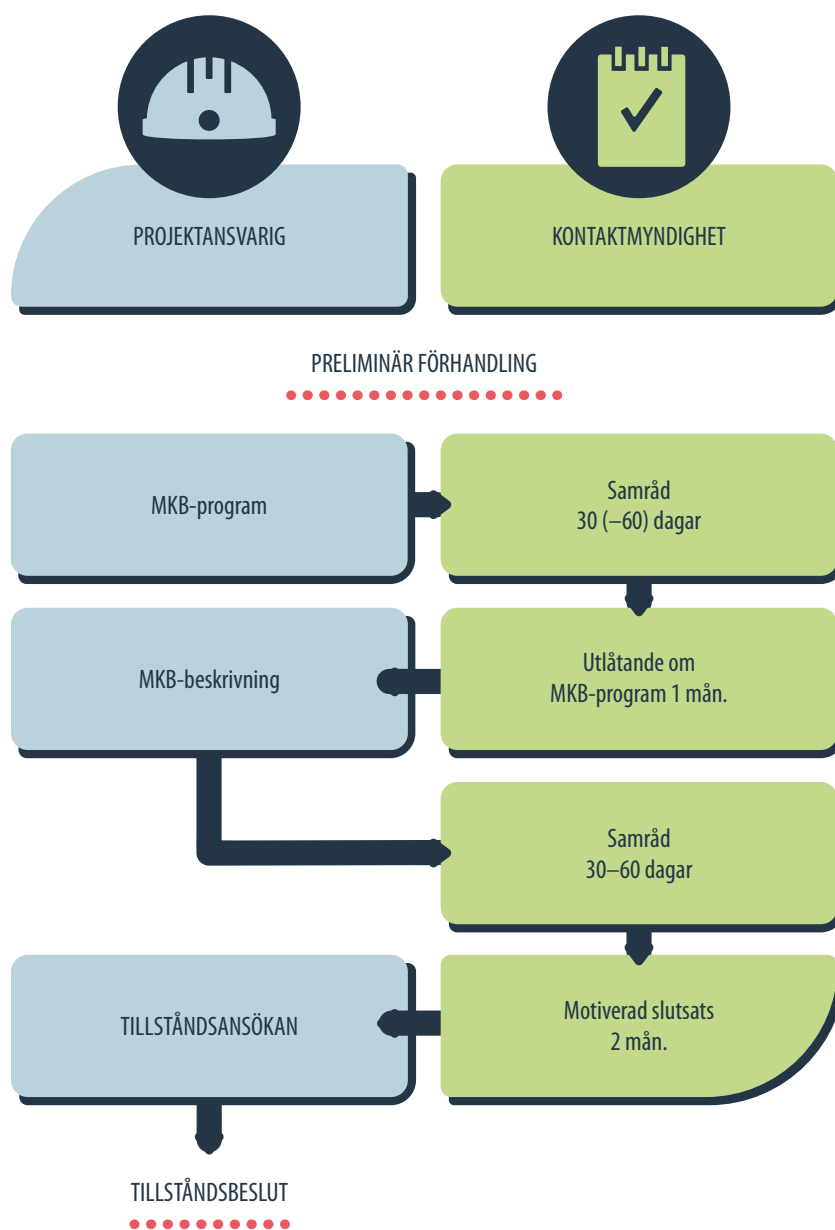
PROJEKTANSVARIG

KONTAKTMYNDIGHET

PRELIMINÄR FÖRHANDLING

MKB-program

Samråd
30 (–60) dagar

MKB-beskrivning

Utlåtande om
MKB-program 1 mån.

Samråd
30–60 dagar

TILLSTÅNDSANSÖKAN

Motiverad slutsats
2 mån.

TILLSTÅNDSBESLUT